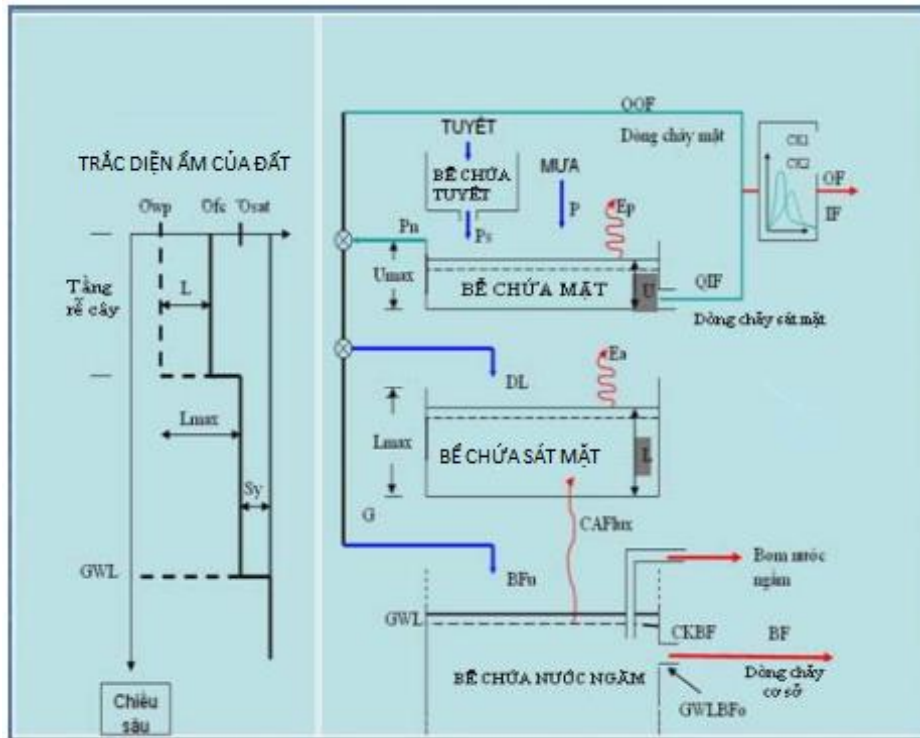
TRẮC DIỆN ẨM CỦA ĐẤT

Θwp Θfc Θsat

Tầng rễ cây

L

Lmax

Sy

GWL

Chiều sâu

QOF

TUYẾT

Dòng chảy mặt

BỂ CHỨA TUYẾT

MƯA

P

Ep

Ps

Pn

CK1

CK2

OF

IF

Umax

BỂ CHỨA MẶT

U

QIF

Dòng chảy sát mặt

Ea

DL

Lmax

BỂ CHỨA SÁT MẶT

L

CAFlux

G

Bơm nước ngầm

BFu

GWL

CKBF

BF

BỂ CHỨA NƯỚC NGẦM

Dòng chảy cơ sở

GWLBFo